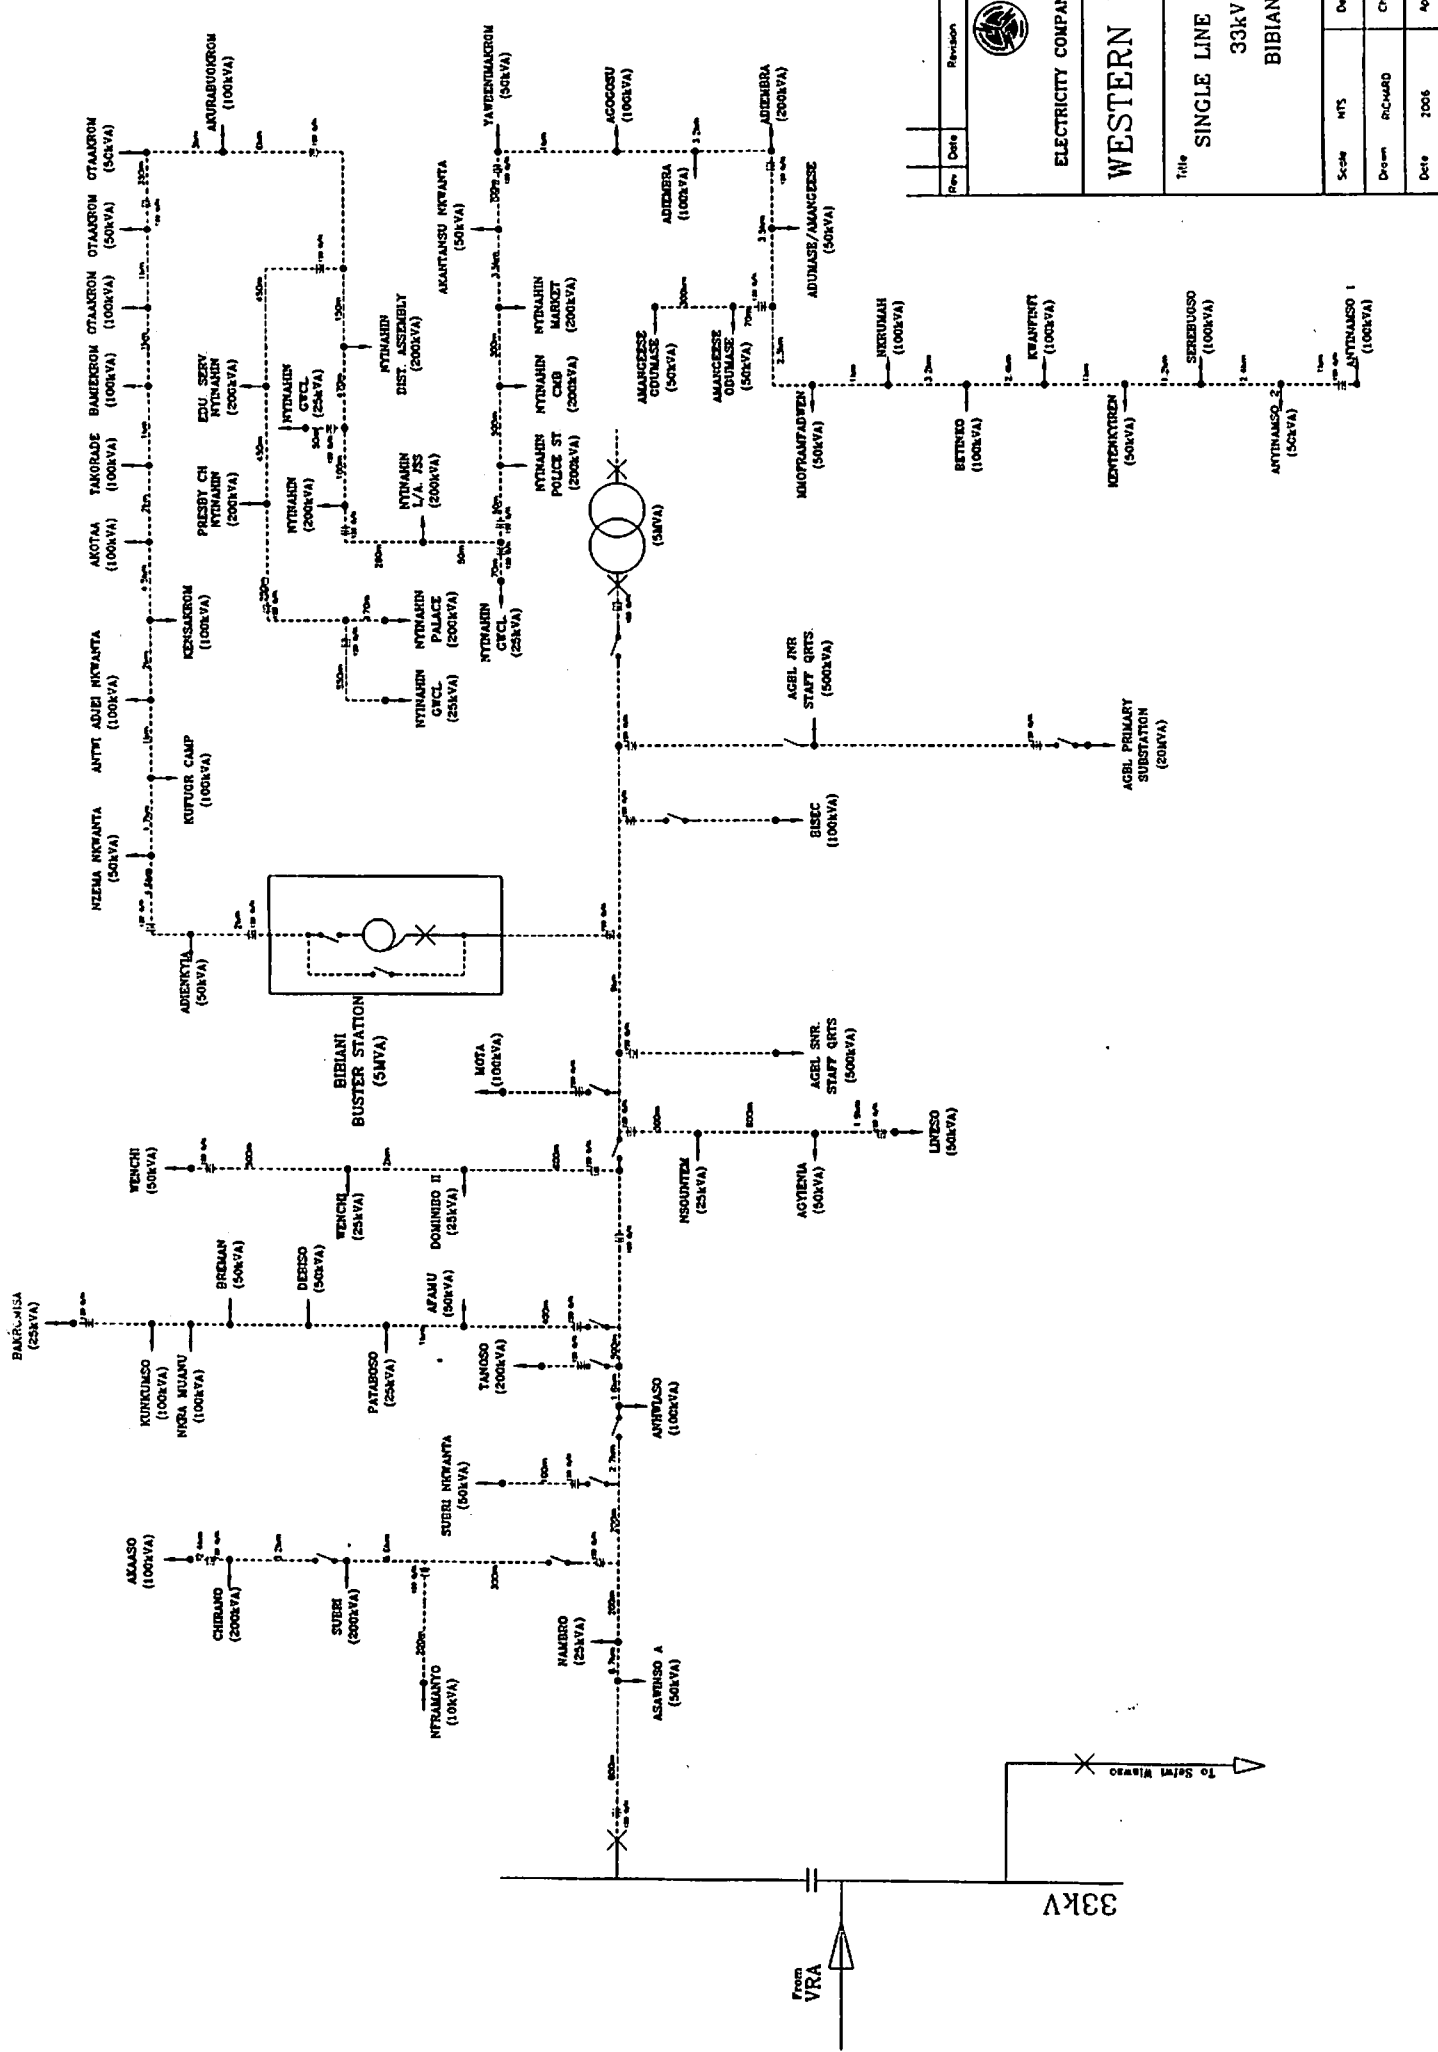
Rev | Date | Revision

ELECTRICITY COMPAN

WESTERN

Title SINGLE LINE 33kV BIBIAN

Scale NTS
Drawn RICHARD
Date 2006

OTAAKROM (50kVA)
AKURABUOKROM (100kVA)
OTAAKROM (50kVA)
OTAAKROM (100kVA)
BAMIEKROM (100kVA)
TAKORADE (100kVA)
AKOTAA (100kVA)
KENSAKROM (100kVA)
ANTWI ADJEI NKWANTA (100kVA)
KUFUOR CAMP (100kVA)
NZEMA NKWANTA (50kVA)
ADIENKYIA (50kVA)

EDU SERV NYINAHIN (200kVA)
NYINAHIN GYCL (25kVA)
NYINAHIN DIST. ASSEMBLY (200kVA)
PRESBY CH NYINAHIN (200kVA)
NYINAHIN (200kVA)
NYINAHIN L/A JSS (200kVA)
NYINAHIN PALACE (200kVA)
NYINAHIN GYCL (25kVA)
NYINAHIN GYCL (25kVA)

YAWDENMAKROM (50kVA)
AGOGOSU (100kVA)
ADIEMBRA (200kVA)
ADIEMBRA (100kVA)
AKANTANSU NKWANTA (50kVA)
ADUMASE/AMANGEESE (50kVA)
NYINAHIN MARKET (200kVA)
NYINAHIN CMB (200kVA)
NYINAHIN POLICE ST (200kVA)
AMANGEESE ODUMASE (50kVA)
AMANGEESE ODUMASE (50kVA)
NKRUMAH (100kVA)
KWANTENTI (100kVA)
SEREBUOSO (100kVA)
ANTINAMSO 1 (100kVA)
MMOFRAMFADWEN (50kVA)
BETINKO (100kVA)
KENTENKYIREN (50kVA)
ANTINAMSO 2 (50kVA)

(5MVA)

AGBL JNR STAFF QRTS (500kVA)
AGBL PRIMARY SUBSTATION (20MVA)
BISEC (100kVA)

BIBIANI BUSTER STATION (5MVA)

MOTA (100kVA)
AGBL SNR. STAFF QRTS (500kVA)
LINESO (50kVA)
WENCHI (50kVA)
WENCHI (25kVA)
DOMINIBO II (25kVA)
NSOUNTEM (25kVA)
AGYENIA (50kVA)

BAKROMISA (25kVA)
BREMAN (50kVA)
DEBISO (50kVA)
AFAMU (50kVA)
KUNKUMSO (100kVA)
NKRA MUANU (100kVA)
PATABOSO (25kVA)
TANOSO (200kVA)
ANWIASO (100kVA)
SUBRI NKWANTA (50kVA)

AKAASO (100kVA)
CHIRANO (200kVA)
SUBRI (200kVA)
NFRAMANTO (10kVA)
NAMBRO (25kVA)
ASAWINSO A (50kVA)

To Sefwi Wiawso

33KV

From VRA